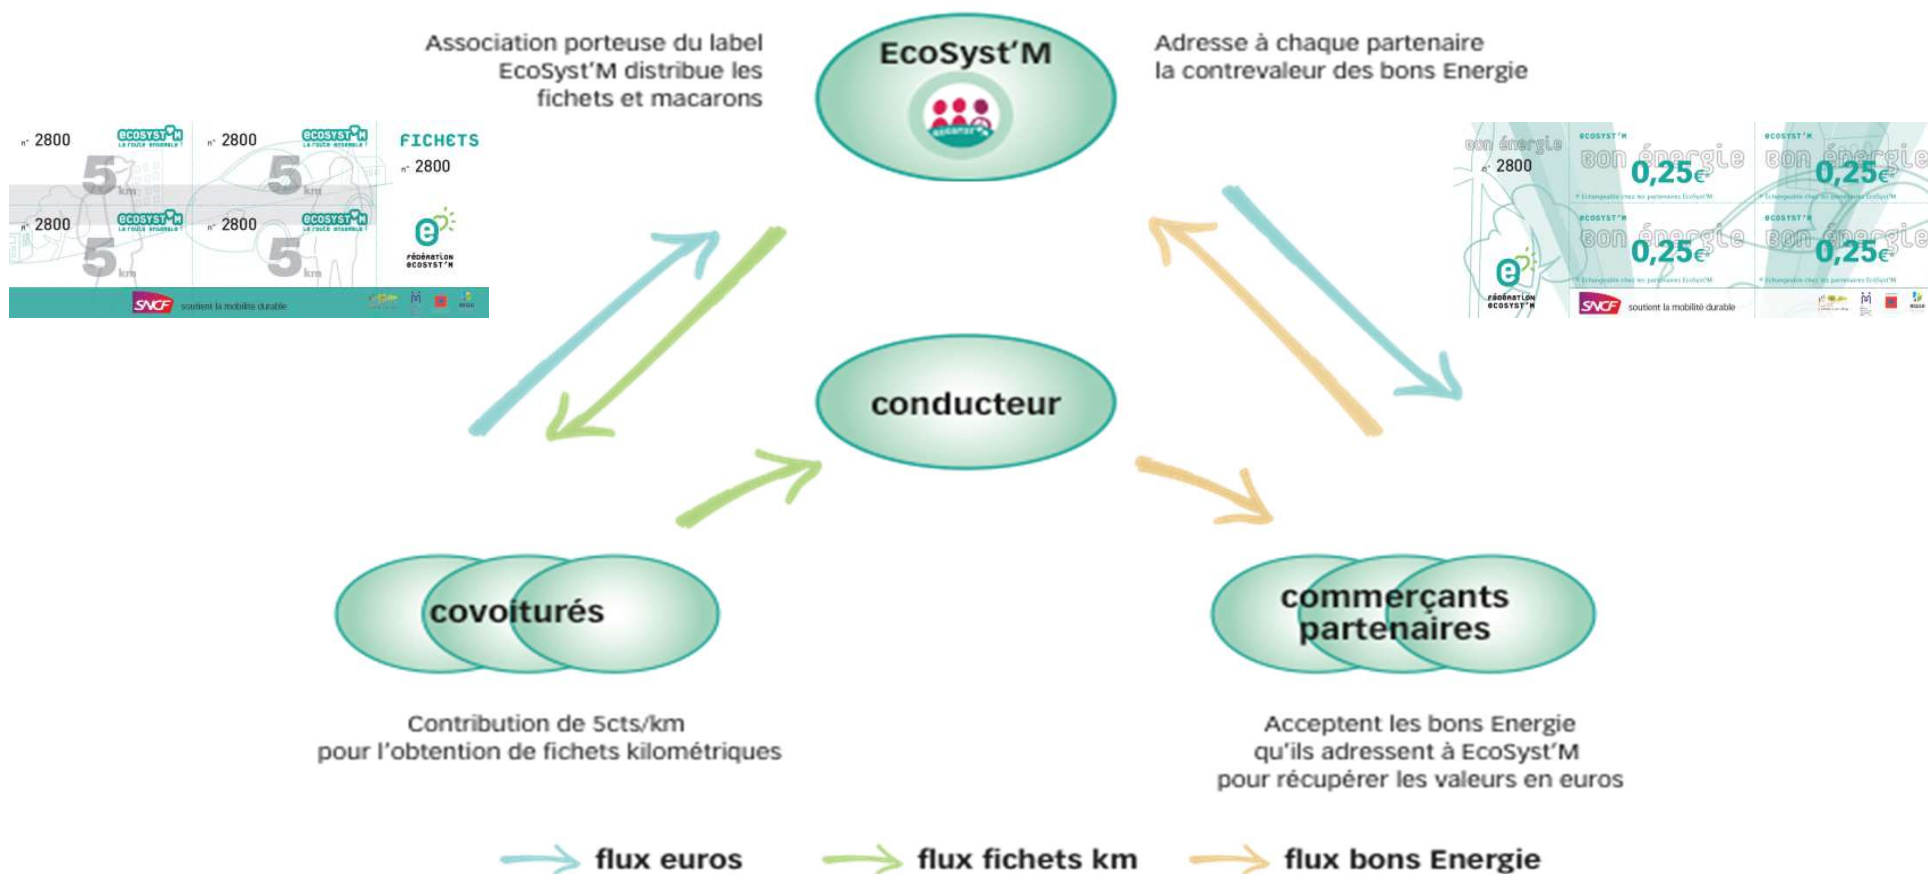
Association porteuse du label EcoSyst'M distribue les fichets et macarons

EcoSyst'M

Adresse à chaque partenaire la contrevaleur des bons Energie

n° 2800 ECOSYST'M La route ensemble 5 km
n° 2800 ECOSYST'M La route ensemble 5 km
FICHETS n° 2800
n° 2800 ECOSYST'M La route ensemble 5 km
n° 2800 ECOSYST'M La route ensemble 5 km
FÉDÉRATION ECOSYST'M
SNCF soutient la mobilité durable

bon énergie n° 2800
ECOSYST'M bon énergie 0,25€
ECOSYST'M bon énergie 0,25€
ECOSYST'M bon énergie 0,25€
ECOSYST'M bon énergie 0,25€
FÉDÉRATION ECOSYST'M
SNCF soutient la mobilité durable

conducteur

covoiturés

commerçants partenaires

Contribution de 5cts/km pour l'obtention de fichets kilométriques

Acceptent les bons Energie qu'ils adressent à EcoSyst'M pour récupérer les valeurs en euros

flux euros flux fichets km flux bons Energie